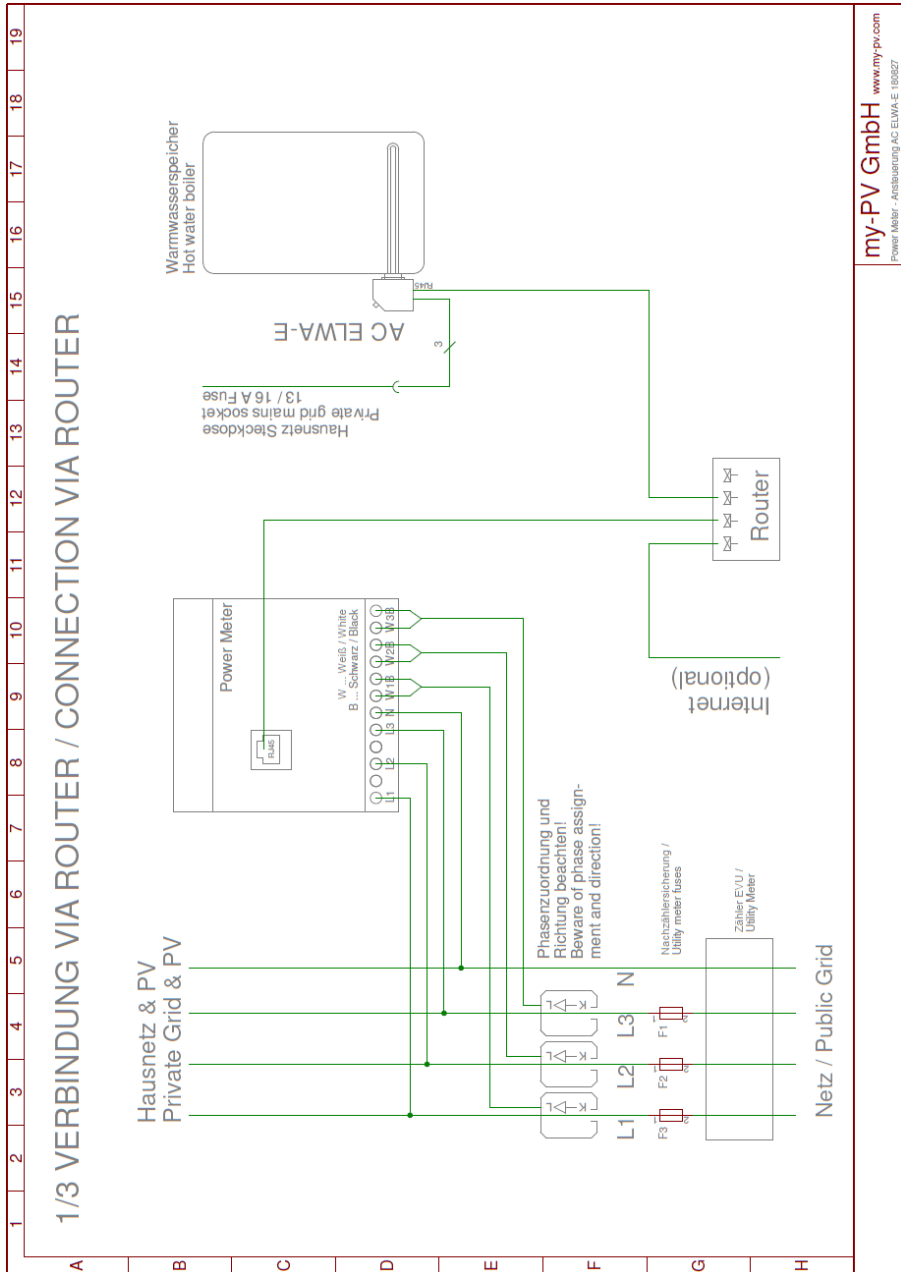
1/3 VERBINDUNG VIA ROUTER / CONNECTION VIA ROUTER

Hausnetz & PV
Private Grid & PV

Netz / Public Grid

L1 L2 L3 N

F3 F2 F1

Nachzählersicherung / Utility meter fuses

Zähler EVU / Utility Meter

Phasenzuordnung und Richtung beachten!
Beware of phase assignment and direction!

Power Meter

RJ45

W ... Weiß / White
B ... Schwarz / Black

L1 L2 L3 N W1B W2B W3B

Internet (optional)

Router

Hausnetz Steckdose
Private grid mains socket
13/ 16 A Fuse

3

AC ELWA-E

RJ45

Warmwasserspeicher
Hot water boiler

my-PV GmbH www.my-pv.com
Power Meter - Ansteuerung AC ELWA-E 180827

1 2 3 4 5 6 7 8 9 10 11 12 13 14 15 16 17 18 19

A B C D E F G H